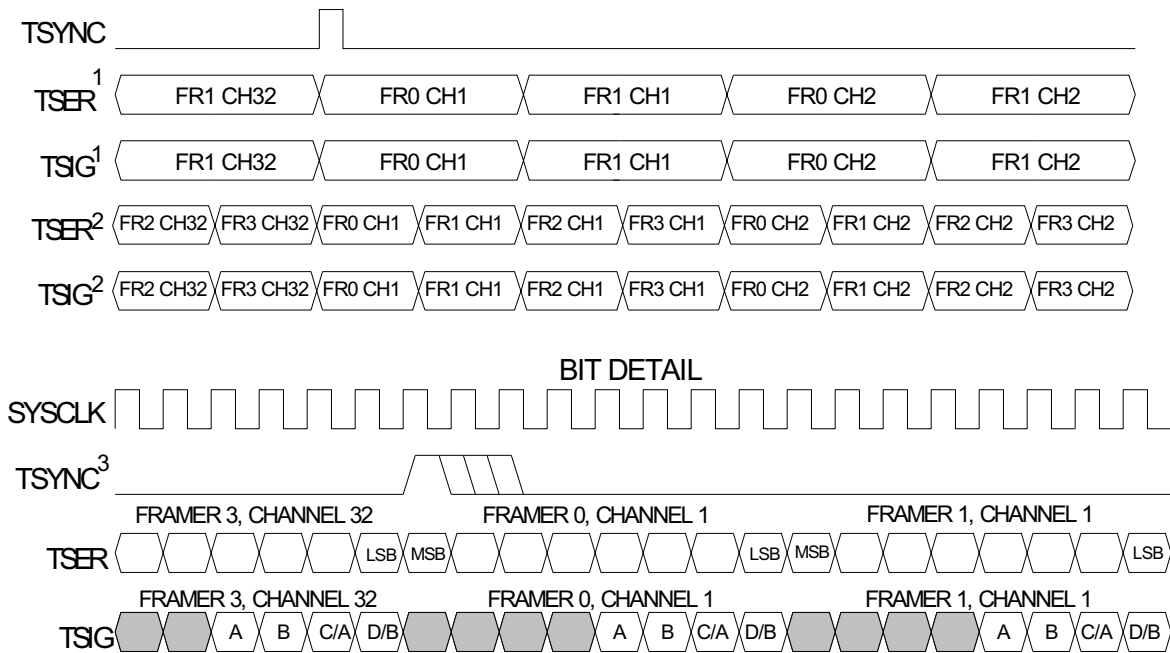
TSYNC

$TSER^1$ FR1 CH32 FR0 CH1 FR1 CH1 FR0 CH2 FR1 CH2

$TSIG^1$ FR1 CH32 FR0 CH1 FR1 CH1 FR0 CH2 FR1 CH2

$TSER^2$ FR2 CH32 FR3 CH32 FR0 CH1 FR1 CH1 FR2 CH1 FR3 CH1 FR0 CH2 FR1 CH2 FR2 CH2 FR3 CH2

$TSIG^2$ FR2 CH32 FR3 CH32 FR0 CH1 FR1 CH1 FR2 CH1 FR3 CH1 FR0 CH2 FR1 CH2 FR2 CH2 FR3 CH2

BIT DETAIL

SYSCLK

$TSYNC^3$

FRAMER 3, CHANNEL 32 FRAMER 0, CHANNEL 1 FRAMER 1, CHANNEL 1

TSER LSB MSB LSB MSB LSB

FRAMER 3, CHANNEL 32 FRAMER 0, CHANNEL 1 FRAMER 1, CHANNEL 1

TSIG A B C/A D/B A B C/A D/B A B C/A D/B